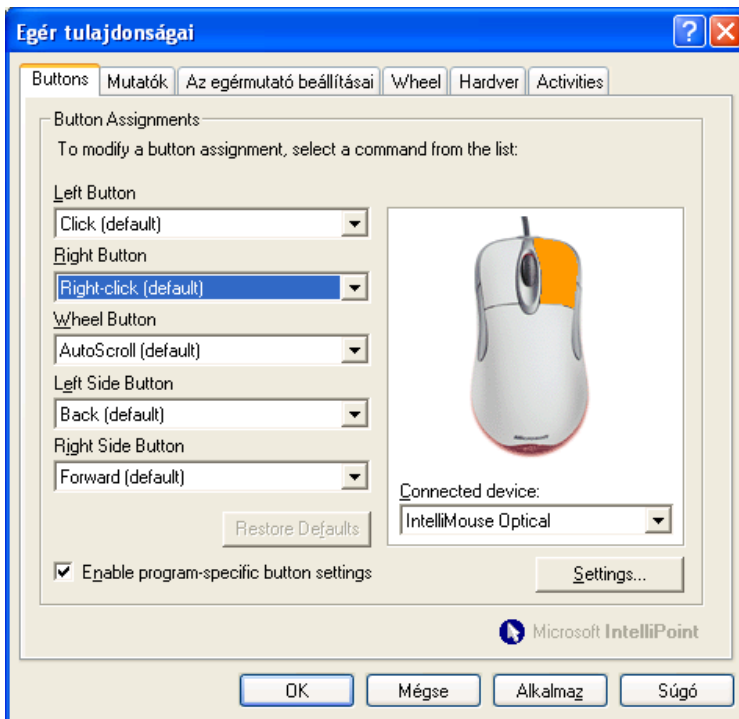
Egér tulajdonságai

? X

Buttons | Mutatók | Az egérmutató beállításai | Wheel | Hardver | Activities

Button Assignments

To modify a button assignment, select a command from the list:

Left Button

Click (default)

Right Button

Right-click (default)

Wheel Button

AutoScroll (default)

Left Side Button

Back (default)

Right Side Button

Forward (default)

Restore Defaults

Microsoft

Connected device:

IntelliMouse Optical

☑ Enable program-specific button settings

Settings...

Microsoft IntelliPoint

OK | Mégse | Alkalmaz | Súgó